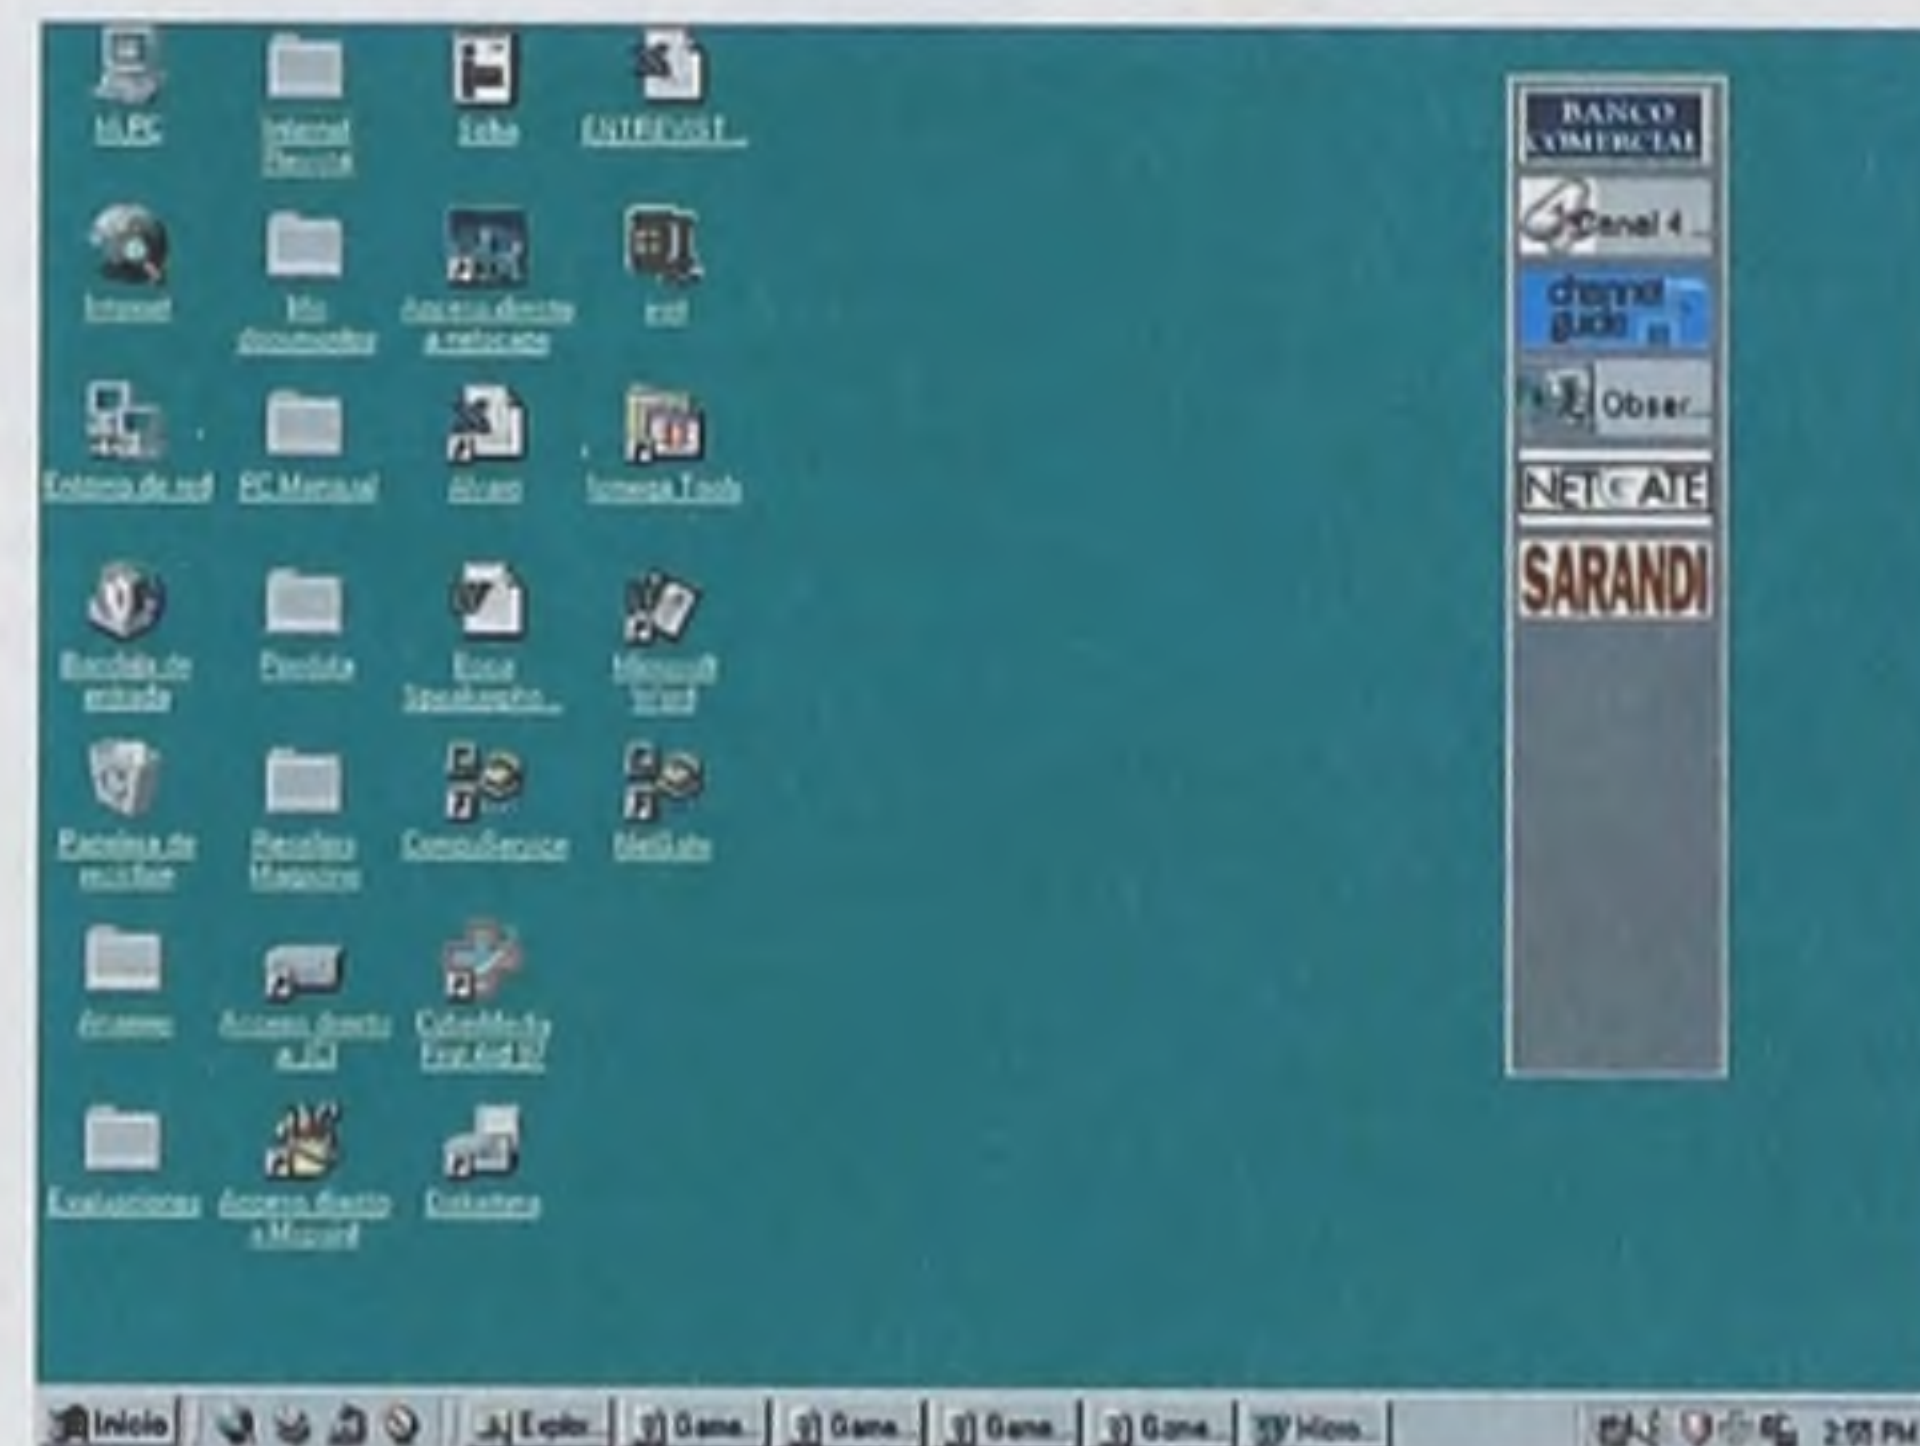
Mi PC
Internet Recycle
Edho
ENTREVIST...
Internet
Mis documentos
Acceso directo a netgate
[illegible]
Entorno de red
PC Manual
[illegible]
Iomega Tools
Bandeja de entrada
Pendiente
Voice Speakerphone...
Microsoft Word
Papelera de reciclaje
Recortes Magazine
CompuService
NetGate
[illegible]
Acceso directo a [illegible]
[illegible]
Evaluaciones
Acceso directo a Mcword
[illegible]

BANCO COMERCIAL
Canal 4...
channel guide
Obser...
NETGATE
SARANDI

Inicio
Explor...
Gane...
Gane...
Gane...
Gane...
Micro...
2:55 PM